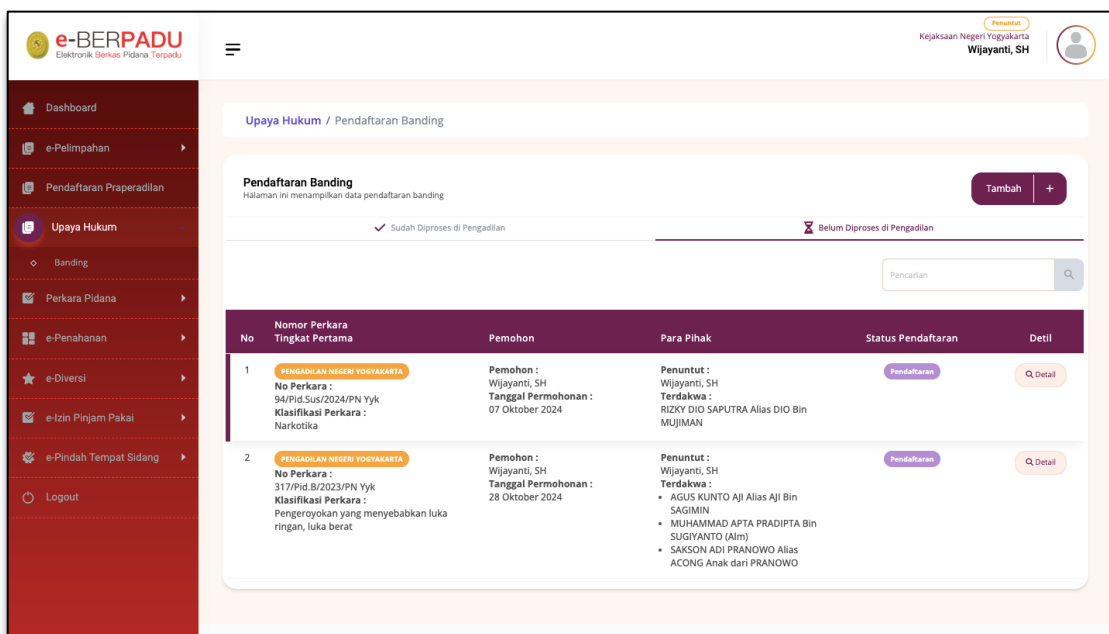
e-BERPADU
Elektronik Berkas Pidana Terpadu

Penuntut
Kejaksaan Negeri Yogyakarta
Wijayanti, SH

Dashboard
e-Pelimpahan
Pendaftaran Praperadilan
Upaya Hukum
Banding
Perkara Pidana
e-Penahanan
e-Diversi
e-Izin Pinjam Pakai
e-Pindah Tempat Sidang
Logout

Upaya Hukum / Pendaftaran Banding

Pendaftaran Banding
Halaman ini menampilkan data pendaftaran banding

Tambah +

Sudah Diproses di Pengadilan
Belum Diproses di Pengadilan

Pencarian

| No | Nomor Perkara Tingkat Pertama | Pemohon | Para Pihak | Status Pendaftaran | Detil |
|---|---|---|---|---|---|
| 1 | PENGADILAN NEGERI YOGYAKARTA No Perkara : 94/Pid.Sus/2024/PN Yyk Klasifikasi Perkara : Narkotika | Pemohon : Wijayanti, SH Tanggal Permohonan : 07 Oktober 2024 | Penuntut : Wijayanti, SH Terdakwa : RIZKY DIO SAPUTRA Alias DIO Bin MUJIMAN | Pendaftaran | Detail |
| 2 | PENGADILAN NEGERI YOGYAKARTA No Perkara : 317/Pid.B/2023/PN Yyk Klasifikasi Perkara : Pengeroyokan yang menyebabkan luka ringan, luka berat | Pemohon : Wijayanti, SH Tanggal Permohonan : 28 Oktober 2024 | Penuntut : Wijayanti, SH Terdakwa : • AGUS KUNTO AJI Alias AJI Bin SAGIMIN • MUHAMMAD APTA PRADIPTA Bin SUGIYANTO (Alm) • SAKSON ADI PRANOWO Alias ACONG Anak dari PRANOWO | Pendaftaran | Detail |